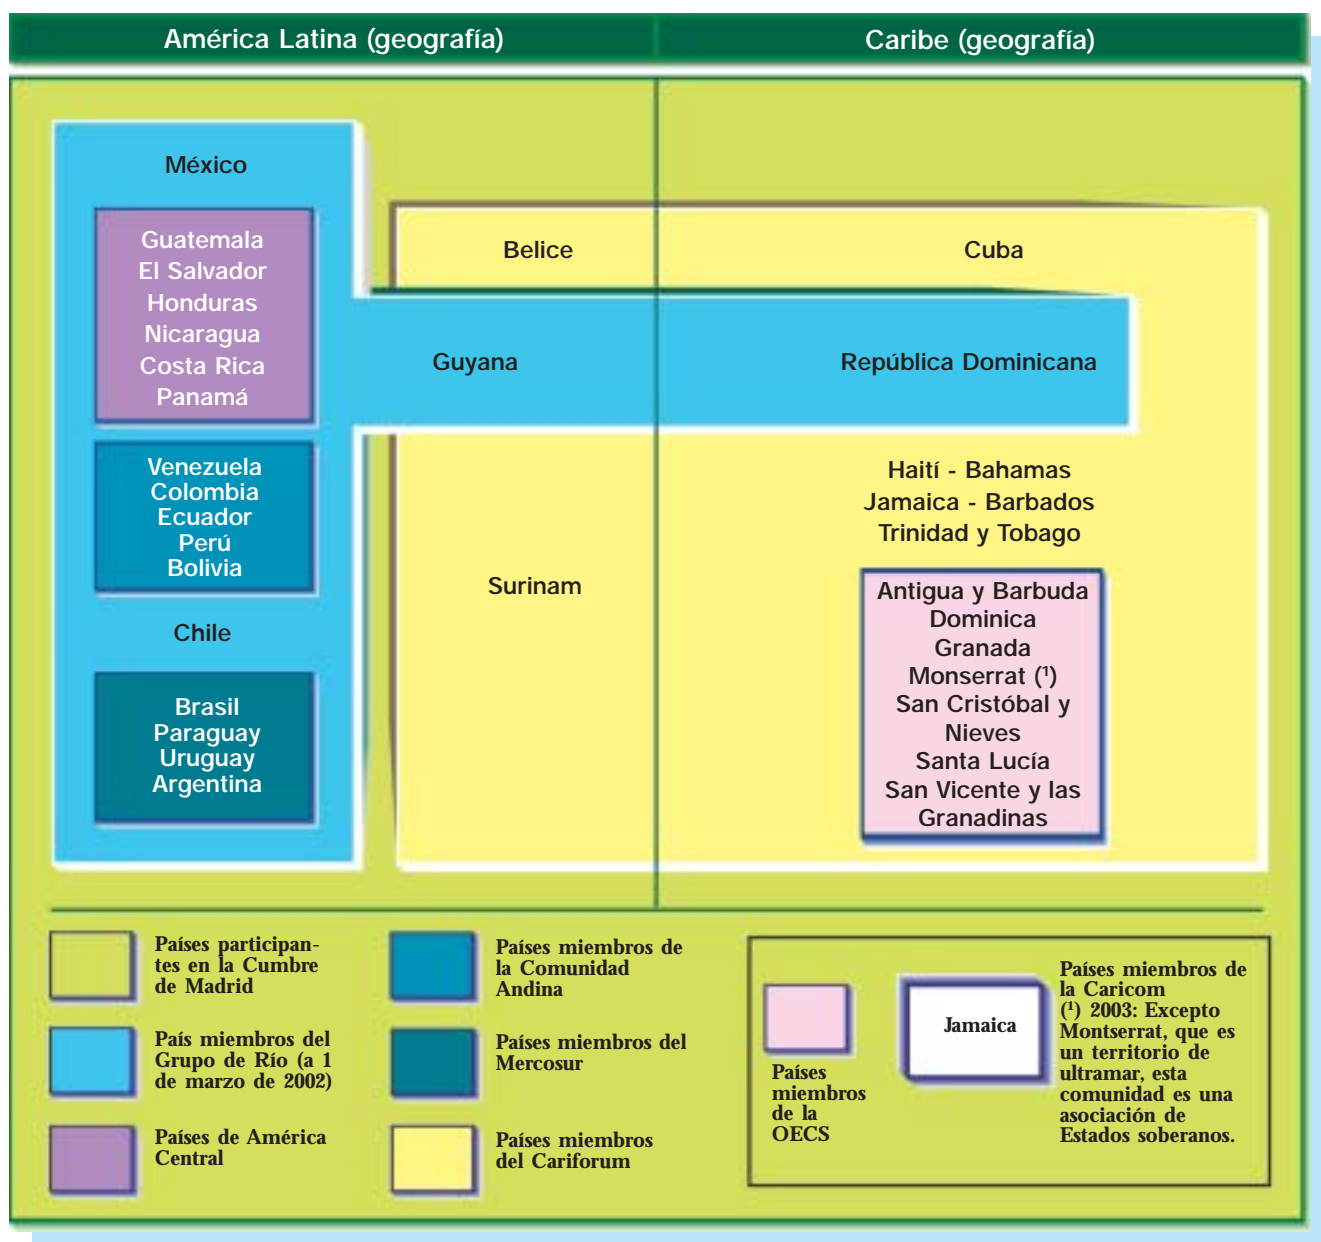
América Latina (geografía)

Caribe (geografía)

México

Guatemala
El Salvador
Honduras
Nicaragua
Costa Rica
Panamá

Venezuela
Colombia
Ecuador
Perú
Bolivia

Chile

Brasil
Paraguay
Uruguay
Argentina

Belice

Cuba

Guyana

República Dominicana

Haití - Bahamas
Jamaica - Barbados
Trinidad y Tobago

Surinam

Antigua y Barbuda
Dominica
Granada
Monserrat ($^1$)
San Cristóbal y Nieves
Santa Lucía
San Vicente y las Granadinas

Países participantes en la Cumbre de Madrid

País miembros del Grupo de Río (a 1 de marzo de 2002)

Países de América Central

Países miembros de la Comunidad Andina

Países miembros del Mercosur

Países miembros del Cariforum

Países miembros de la OECS

Jamaica

Países miembros de la Caricom
($^1$) 2003: Excepto Montserrat, que es un territorio de ultramar, esta comunidad es una asociación de Estados soberanos.